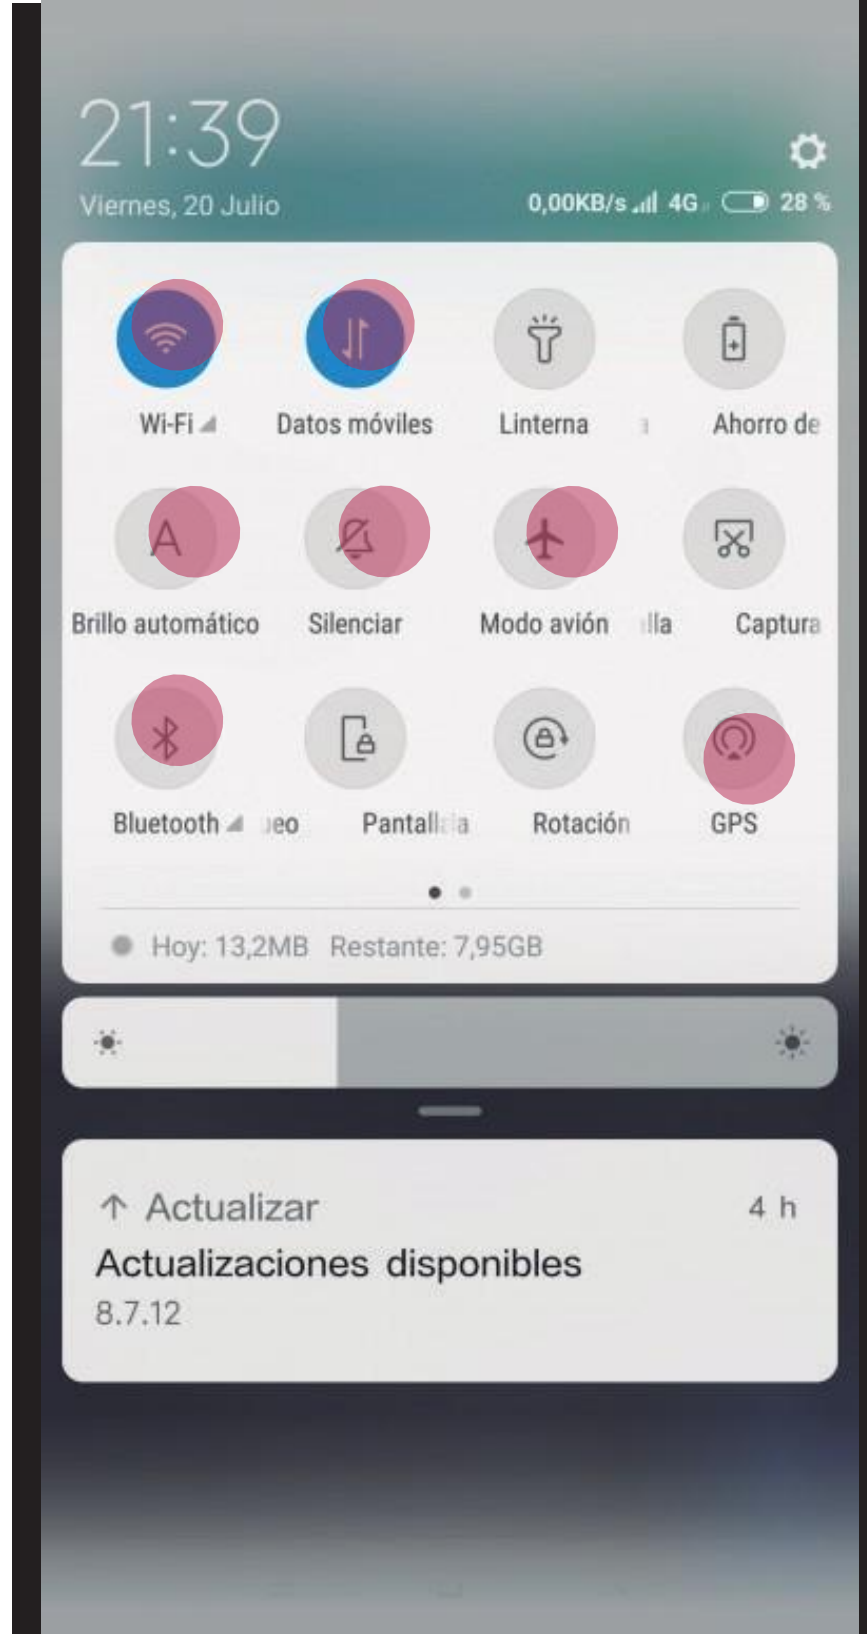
21:39
Viernes, 20 Julio
0,00KB/s 4G 28 %

Wi-Fi
Datos móviles
Linterna
Ahorro de

Brillo automático
Silenciar
Modo avión
lla
Captura

Bluetooth
ueo
Pantalla
Rotación
GPS

Hoy: 13,2MB Restante: 7,95GB

Actualizar 4 h
Actualizaciones disponibles
8.7.12